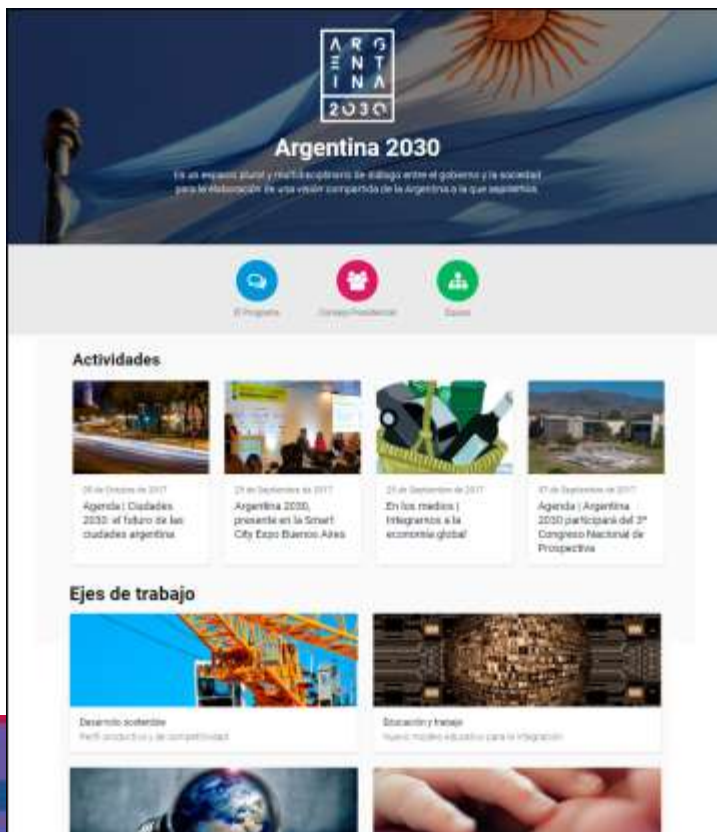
A R G
E N T
I N A
2030

Argentina 2030

Es un espacio plural y multidisciplinario de diálogo entre el gobierno y la sociedad para la elaboración de una visión compartida de la Argentina a la que aspiramos.

El Programa
Consejo Presidencial
Equipo

Actividades

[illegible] de Octubre de 2017
Agenda | Ciudades 2030: el futuro de las ciudades argentina

29 de Septiembre de 2017
Argentina 2030, presente en la Smart City Expo Buenos Aires

25 de Septiembre de 2017
En los medios | Integrarnos a la economía global

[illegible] de Septiembre de 2017
Agenda | Argentina 2030 participará del 3° Congreso Nacional de Prospectiva

Ejes de trabajo

Desarrollo sostenible
Perfil productivo y de competitividad

Educación y trabajo
Nuevo modelo educativo para la integración